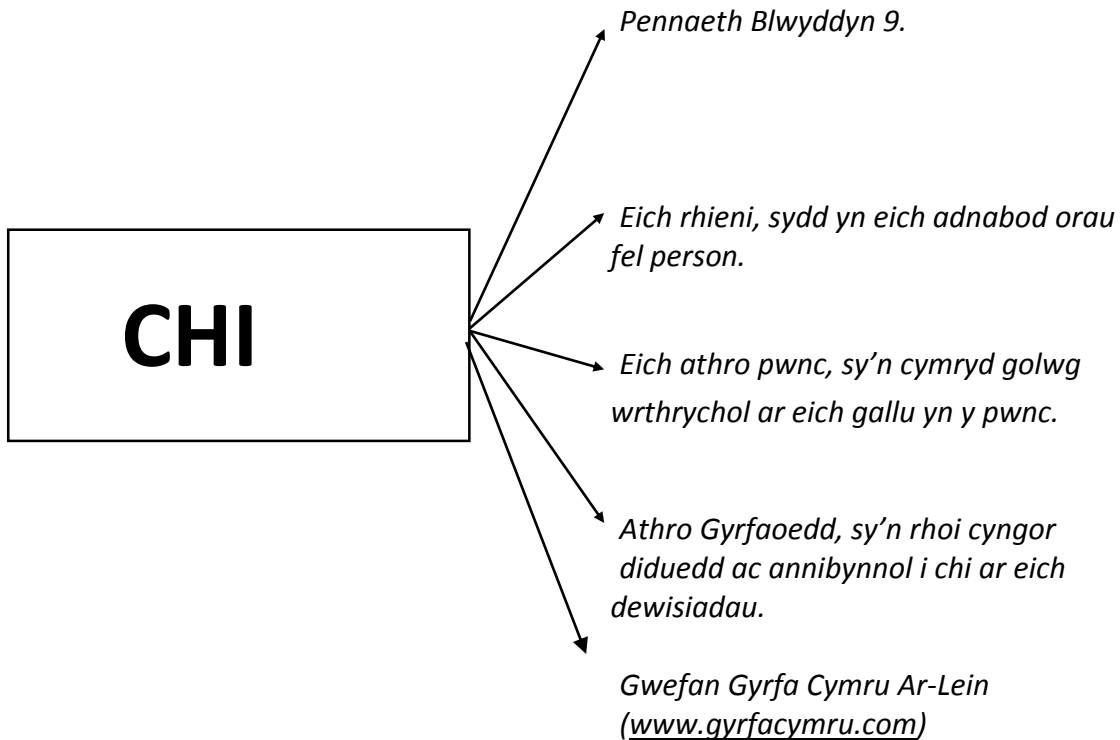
CHI

Pennaeth Blwyddyn 9.

Eich rhieni, sydd yn eich adnabod orau fel person.

Eich athro pwnc, sy'n cymryd golwg wrthrychol ar eich gallu yn y pwnc.

Athro Gyrfaoedd, sy'n rhoi cyngor diduedd ac annibynnol i chi ar eich dewisiadau.

Gwefan Gyrfa Cymru Ar-Lein (www.gyrfacymru.com)